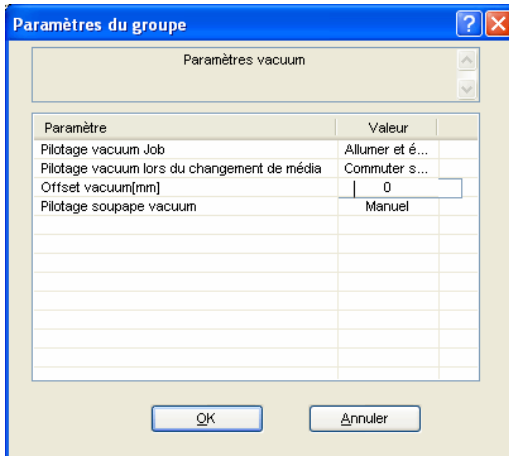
Paramètres du groupe

Paramètres vacuum

| Paramètre | Valeur |
|---|---|
| Pilotage vacuum Job | Allumer et é... |
| Pilotage vacuum lors du changement de média | Commuter s... |
| Offset vacuum[mm] | 0 |
| Pilotage soupape vacuum | Manuel |

OK

Annuler